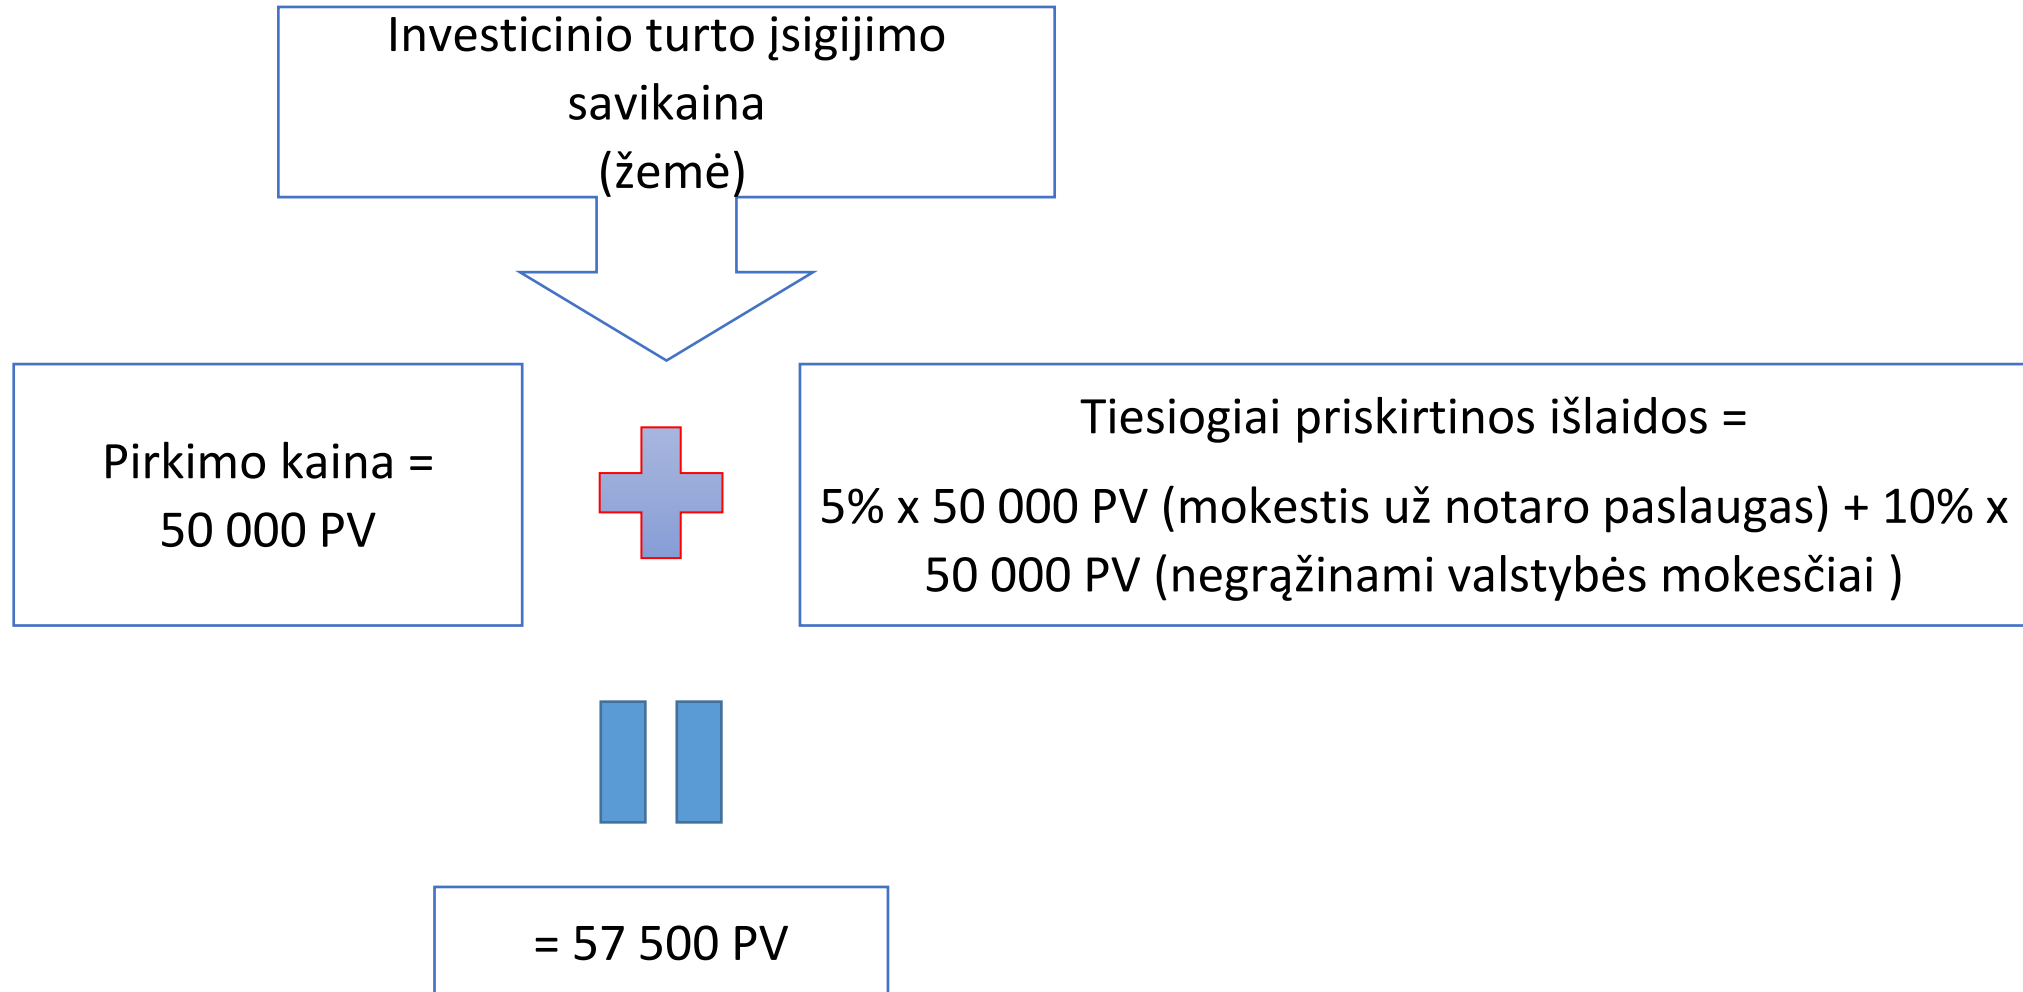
Investicinio turto įsigijimo savikaina
(žemė)

Pirkimo kaina =
50 000 PV

Tiesiogiai priskirtinos išlaidos =
5% x 50 000 PV (mokestis už notaro paslaugas) + 10% x 50 000 PV (negrąžinami valstybės mokesčiai )

= 57 500 PV